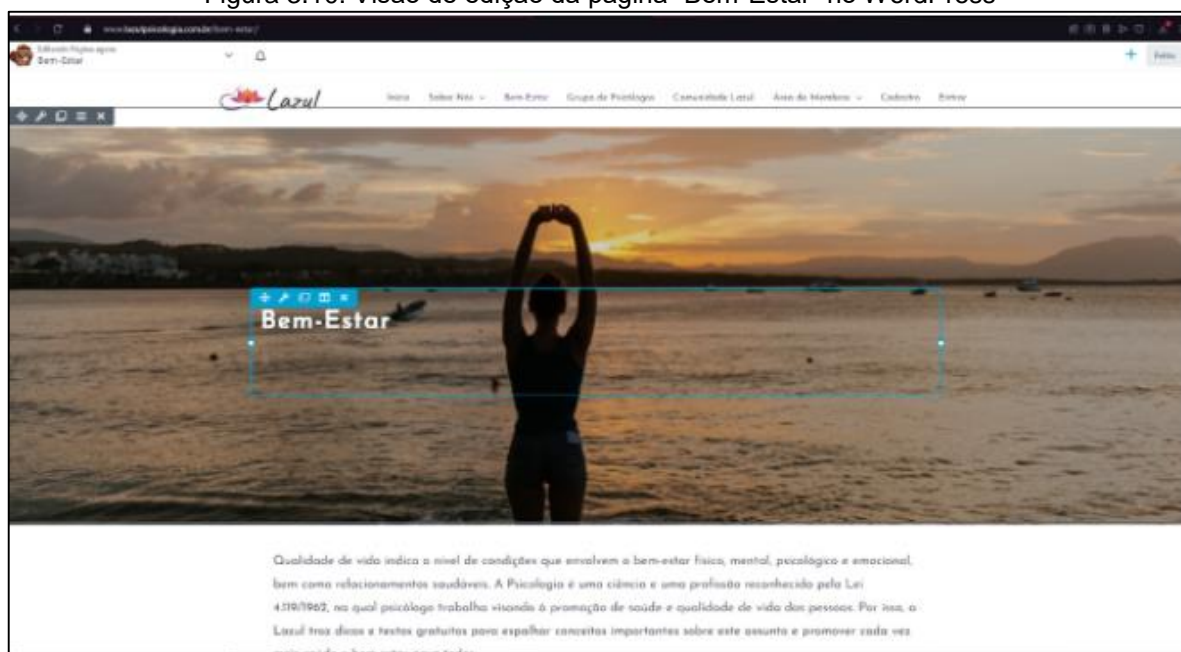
Figura 3.10: Visão de edição da página "Bem-Estar" no WordPress

www.lazulpsicologia.com.br/bem-estar/

Editando Página agora
Bem-Estar

Feito

Lazul

Início Sobre Nós Bem-Estar Grupo de Psicólogos Comunidade Lazul Área de Membros Cadastro Entrar

Bem-Estar

Qualidade de vida indica o nível de condições que envolvem o bem-estar físico, mental, psicológico e emocional, bem como relacionamentos saudáveis. A Psicologia é uma ciência e uma profissão reconhecida pela Lei 4.119/1962, na qual psicólogo trabalha visando à promoção de saúde e qualidade de vida das pessoas. Por isso, a Lazul traz dicas e textos gratuitos para espalhar conceitos importantes sobre este assunto e promover cada vez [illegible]